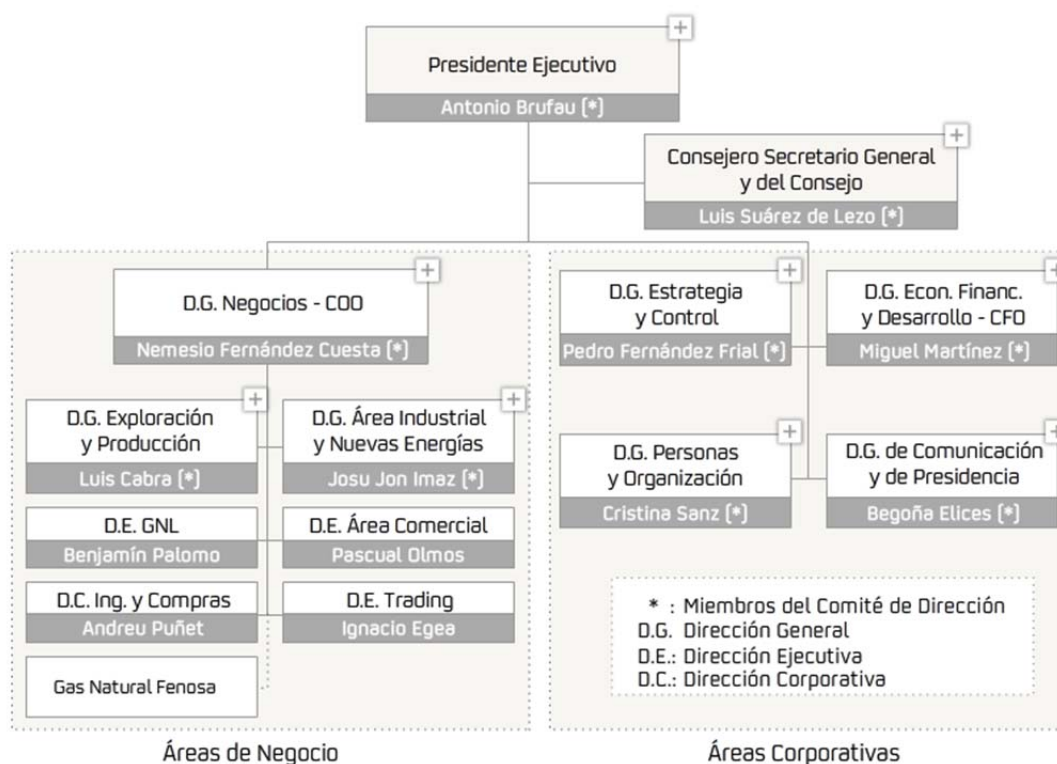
Presidente Ejecutivo
Antonio Brufau (*)

Consejero Secretario General y del Consejo
Luis Suárez de Lezo (*)

D.G. Negocios - COO
Nemesio Fernández Cuesta (*)

D.G. Exploración y Producción
Luis Cabra (*)

D.G. Área Industrial y Nuevas Energías
Josu Jon Imaz (*)

D.E. GNL
Benjamín Palomo

D.E. Área Comercial
Pascual Olmos

D.C. Ing. y Compras
Andreu Puñet

D.E. Trading
Ignacio Egea

Gas Natural Fenosa

Áreas de Negocio

D.G. Estrategia y Control
Pedro Fernández Frial (*)

D.G. Econ. Financ. y Desarrollo - CFO
Miguel Martínez (*)

D.G. Personas y Organización
Cristina Sanz (*)

D.G. de Comunicación y de Presidencia
Begoña Elices (*)

* : Miembros del Comité de Dirección
D.G. Dirección General
D.E.: Dirección Ejecutiva
D.C.: Dirección Corporativa

Áreas Corporativas